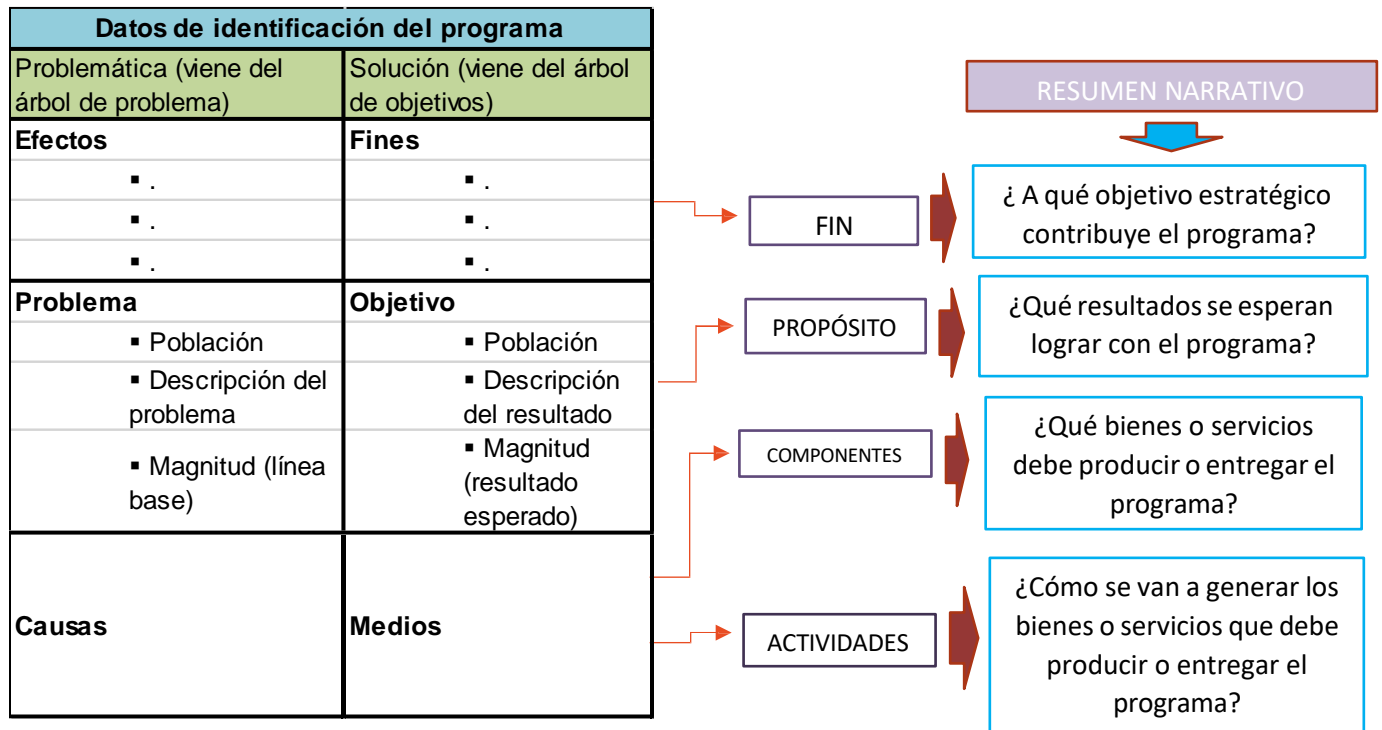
| Datos de identificación del programa | |
|---|---|
| Problemática (viene del árbol de problema) | Solución (viene del árbol de objetivos) |
| **Efectos** | **Fines** |
| ▪ . | ▪ . |
| ▪ . | ▪ . |
| ▪ . | ▪ . |
| **Problema** | **Objetivo** |
| ▪ Población | ▪ Población |
| ▪ Descripción del problema | ▪ Descripción del resultado |
| ▪ Magnitud (línea base) | ▪ Magnitud (resultado esperado) |
| **Causas** | **Medios** |

RESUMEN NARRATIVO

FIN

¿ A qué objetivo estratégico contribuye el programa?

PROPÓSITO

¿Qué resultados se esperan lograr con el programa?

COMPONENTES

¿Qué bienes o servicios debe producir o entregar el programa?

ACTIVIDADES

¿Cómo se van a generar los bienes o servicios que debe producir o entregar el programa?